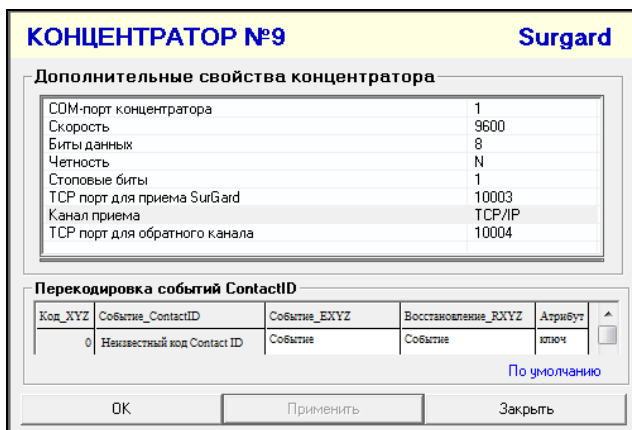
КОНЦЕНТРАТОР №9 Surgard

Дополнительные свойства концентратора

| | |
|---|---|
| COM-порт концентратора | 1 |
| Скорость | 9600 |
| Биты данных | 8 |
| Четность | N |
| Стоповые биты | 1 |
| TCP порт для приема SurGard | 10003 |
| Канал приема | TCP/IP |
| TCP порт для обратного канала | 10004 |

Перекодировка событий ContactID

| Код_XYZ | Событие_ContactID | Событие_EXYZ | Восстановление_RXYZ | Атрибут |
|---|---|---|---|---|
| 0 | Неизвестный код Contact ID | Событие | Событие | ключ |

По умолчанию

OK Применить Закрыть